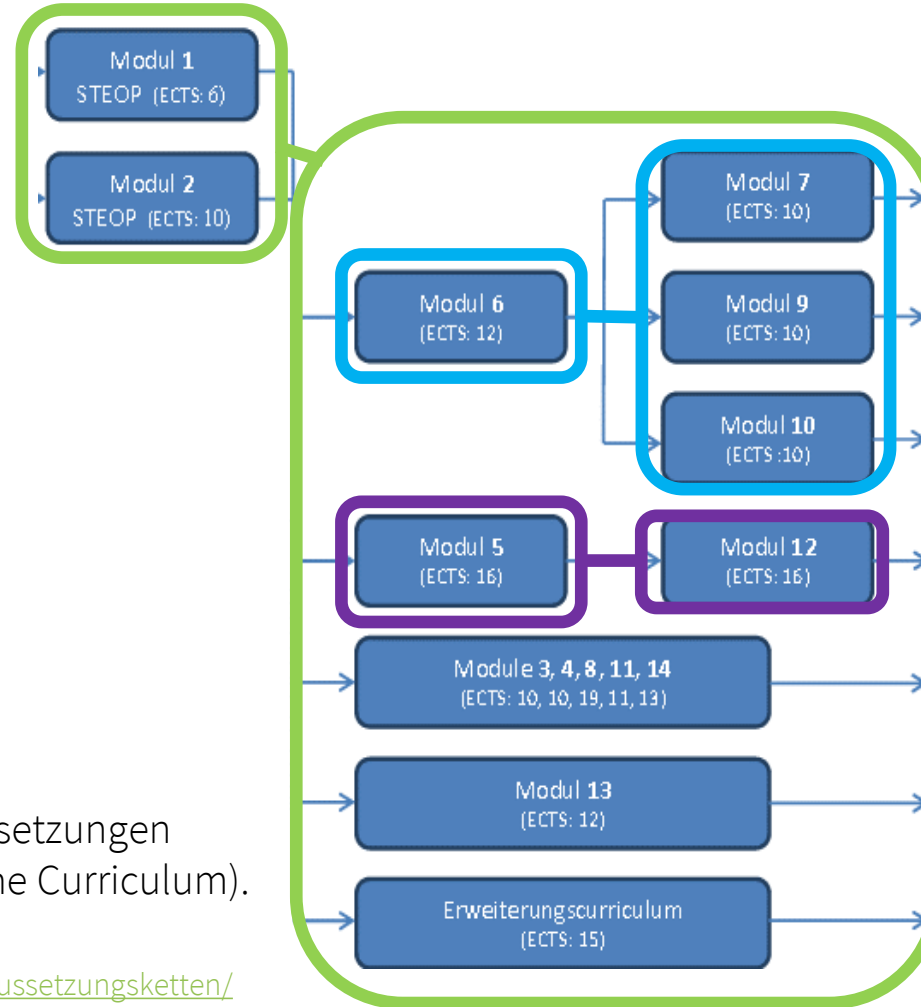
Modul 1
STEOP (ECTS: 6)

Modul 2
STEOP (ECTS: 10)

Modul 6
(ECTS: 12)

Modul 7
(ECTS: 10)

Modul 9
(ECTS: 10)

Modul 10
(ECTS :10)

Modul 5
(ECTS: 16)

Modul 12
(ECTS: 16)

Module 3, 4, 8, 11, 14
(ECTS: 10, 10, 19, 11, 13)

Modul 13
(ECTS: 12)

Erweiterungscurriculum
(ECTS: 15)

setzungen
ne Curriculum).

ussetzungsketten/